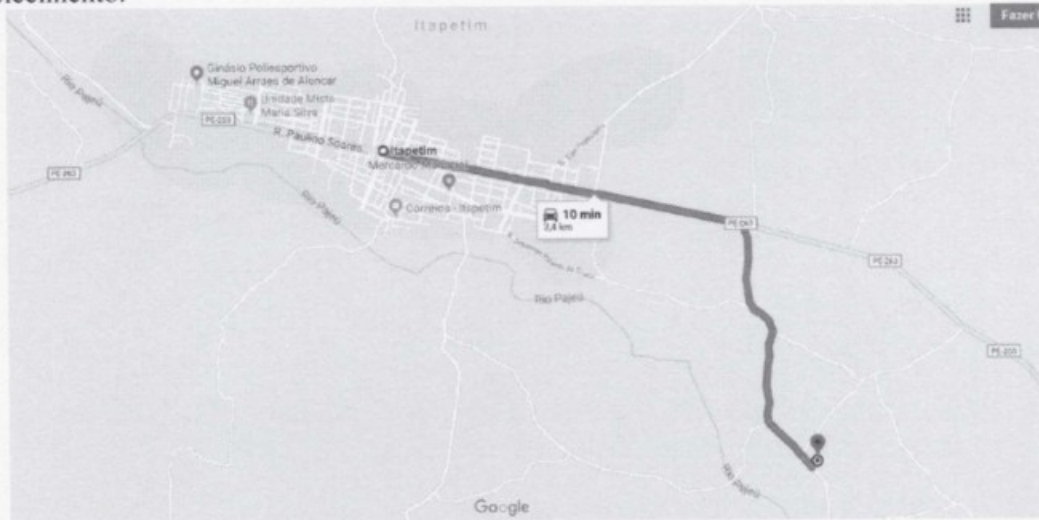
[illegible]ecimento:

Itapetim

Fazer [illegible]

Ginásio Poliesportivo Miguel Arraes de Alencar

Unidade Mista Maria Silva

PE 263

PE 263

Rio Pajeú

R. Paulino Soares

Itapetim

Mercado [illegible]

Correios - Itapetim

10 min
3,4 km

PE 263

PE 263

Rio Pajeú

Rio Pajeú

PE 263

Rio Pajeú

Google